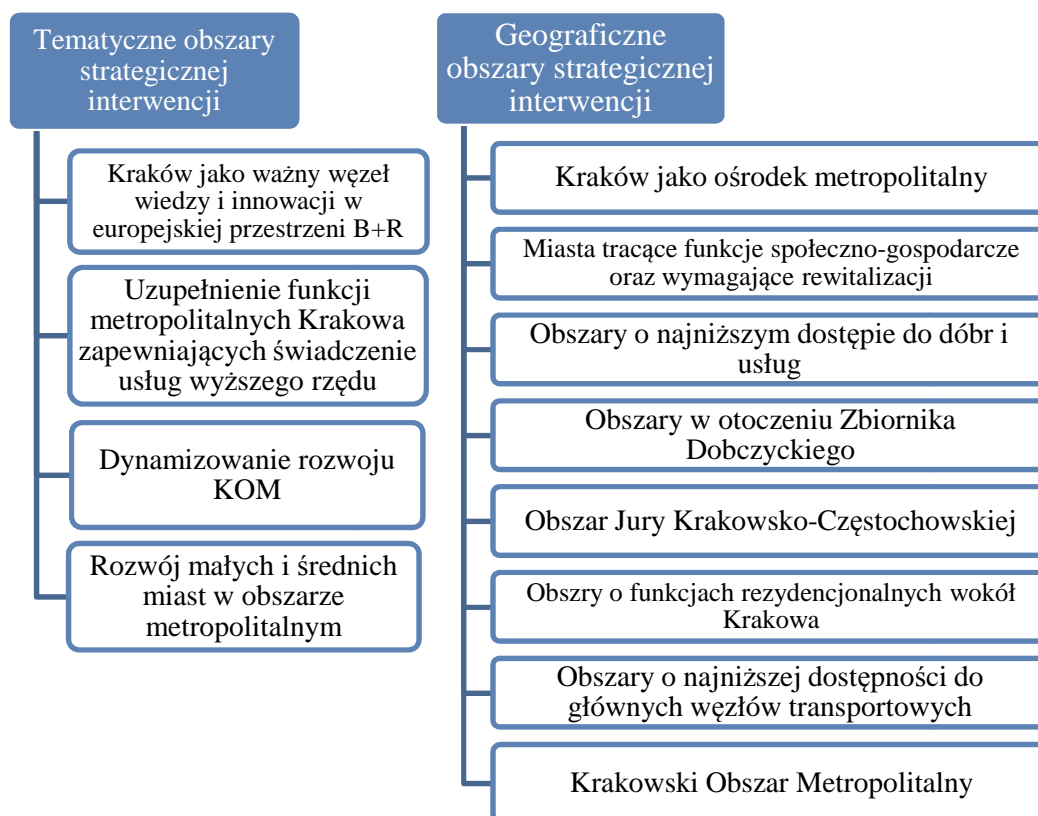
Tematyczne obszary strategicznej interwencji

Kraków jako ważny węzeł wiedzy i innowacji w europejskiej przestrzeni B+R

Uzupełnienie funkcji metropolitalnych Krakowa zapewniających świadczenie usług wyższego rzędu

Dynamizowanie rozwoju KOM

Rozwój małych i średnich miast w obszarze metropolitalnym

Geograficzne obszary strategicznej interwencji

Kraków jako ośrodek metropolitalny

Miasta tracące funkcje społeczno-gospodarcze oraz wymagające rewitalizacji

Obszary o najniższym dostępie do dóbr i usług

Obszary w otoczeniu Zbiornika Dobczyckiego

Obszar Jury Krakowsko-Częstochowskiej

Obszry o funkcjach rezydencjonalnych wokół Krakowa

Obszary o najniższej dostępności do głównych węzłów transportowych

Krakowski Obszar Metropolitalny